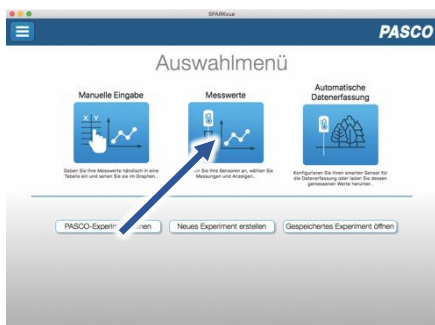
SPARKvue

PASCO

Auswahlmenü

Manuelle Eingabe

Geben Sie Ihre Messwerte händisch in eine Tabelle ein und sehen Sie sie im Graphen...

Messwerte

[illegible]n Sie Ihre Sensoren an, wählen Sie Messungen und Anzeigen...

Automatische Datenerfassung

Konfigurieren Sie Ihren smarten Sensor für die Datenerfassung oder laden Sie dessen gemessenen Werte herunter...

PASCO-Experi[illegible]nen

Neues Experiment erstellen

Gespeichertes Experiment öffnen